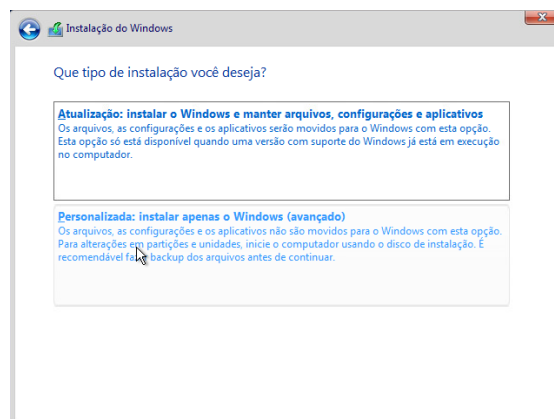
Instalação do Windows

Que tipo de instalação você deseja?

Atualização: instalar o Windows e manter arquivos, configurações e aplicativos
Os arquivos, as configurações e os aplicativos serão movidos para o Windows com esta opção. Esta opção só está disponível quando uma versão com suporte do Windows já está em execução no computador.

Personalizada: instalar apenas o Windows (avançado)
Os arquivos, as configurações e os aplicativos não são movidos para o Windows com esta opção. Para alterações em partições e unidades, inicie o computador usando o disco de instalação. É recomendável fazer backup dos arquivos antes de continuar.